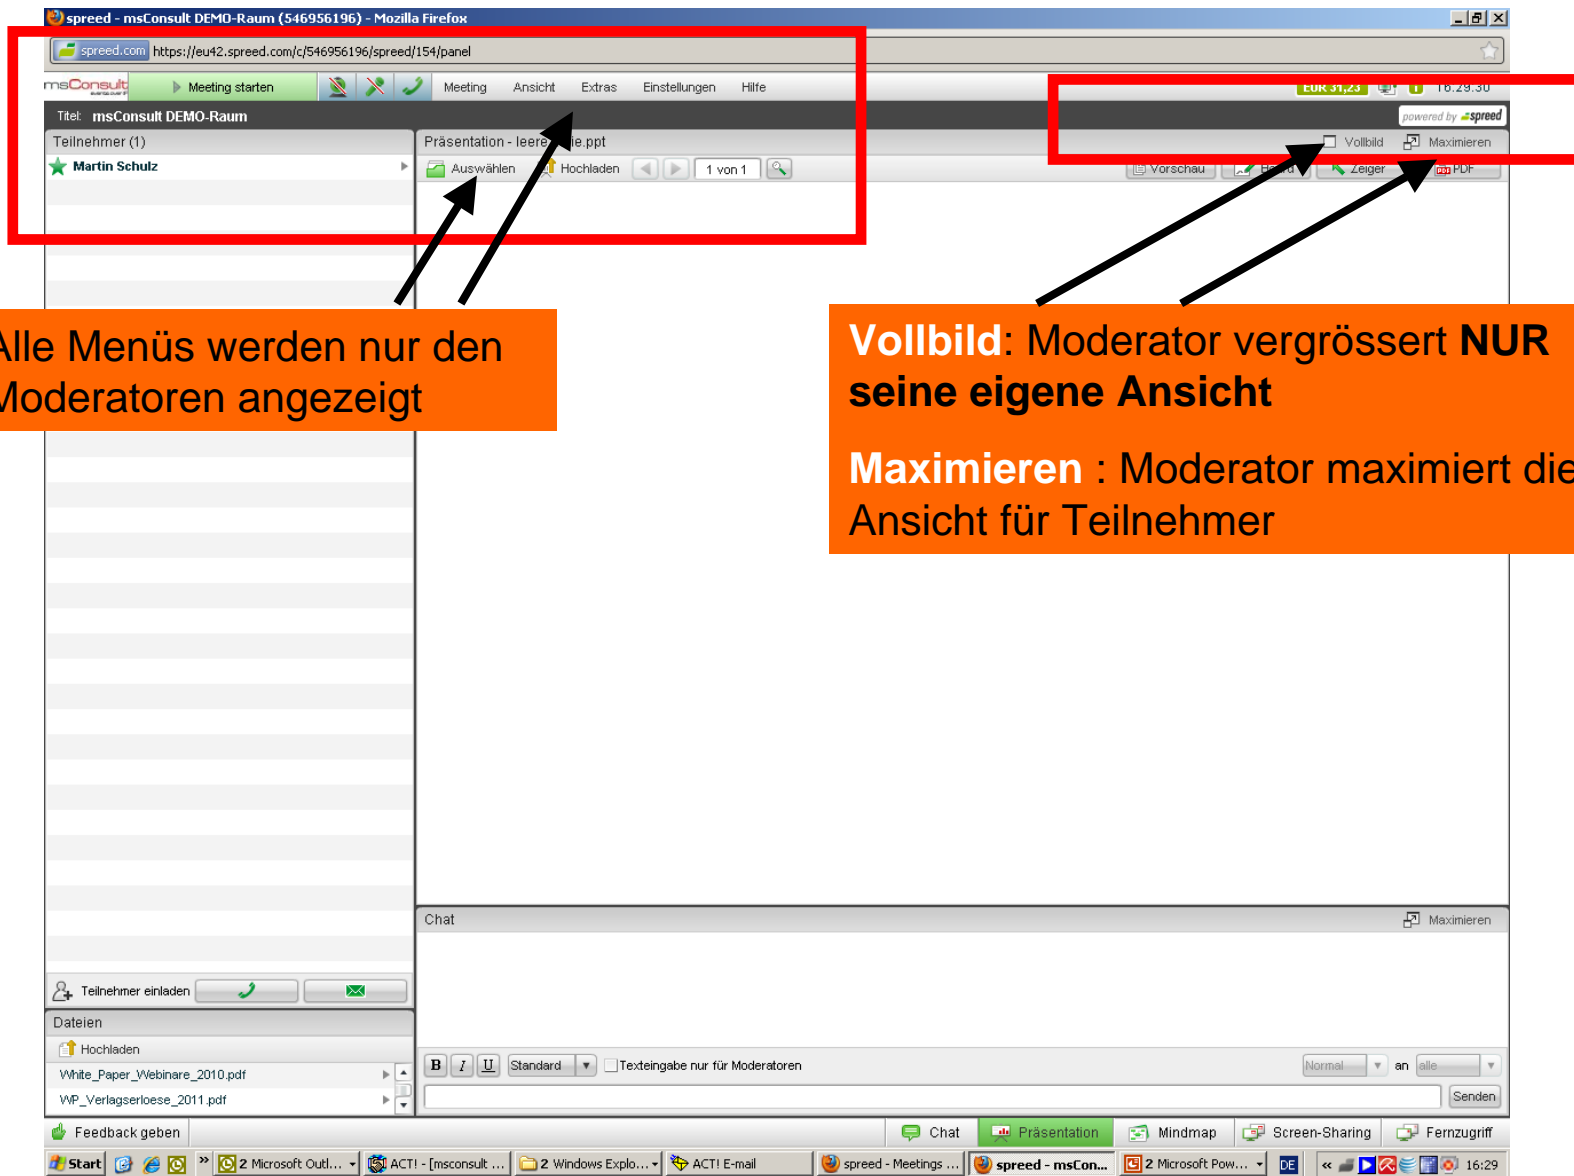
spreed - msConsult DEMO-Raum (546956196) - Mozilla Firefox

spreed.com https://eu42.spreed.com/c/546956196/spreed/154/panel

msConsult Meeting starten Meeting Ansicht Extras Einstellungen Hilfe EUR 31,23 16:29:30

Titel: msConsult DEMO-Raum powered by spreed

Teilnehmer (1)

Martin Schulz

Präsentation - leere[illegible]ie.ppt

Auswählen Hochladen 1 von 1

Vollbild Maximieren

Vorschau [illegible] Zeiger PDF

Alle Menüs werden nur den Moderatoren angezeigt

**Vollbild**: Moderator vergrössert **NUR seine eigene Ansicht**

**Maximieren** : Moderator maximiert die Ansicht für Teilnehmer

Chat Maximieren

Teilnehmer einladen

Dateien

Hochladen

White_Paper_Webinare_2010.pdf

WP_Verlagserloese_2011.pdf

B I U Standard Texteingabe nur für Moderatoren Normal an alle

Senden

Feedback geben Chat Präsentation Mindmap Screen-Sharing Fernzugriff

Start 2 Microsoft Outl... ACT! - [msconsult ... 2 Windows Explo... ACT! E-mail spreed - Meetings ... spreed - msCon... 2 Microsoft Pow... DE 16:29